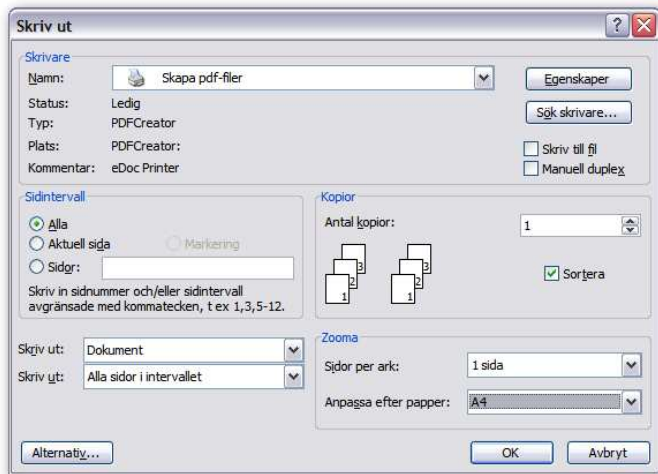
Skriv ut

Skrivare
Namn: Skapa pdf-filer
Egenskaper
Status: Ledig
Typ: PDFCreator
Sök skrivare...
Plats: PDFCreator:
Skriv till fil
Kommentar: eDoc Printer
Manuell duplex

Sidintervall
Alla
Aktuell sida
Markering
Sidor:
Skriv in sidnummer och/eller sidintervall avgränsade med kommatecken, t ex 1,3,5-12.

Kopior
Antal kopior: 1
3 2 1 3 2 1
Sortera

Skriv ut: Dokument
Skriv ut: Alla sidor i intervallet

Zooma
Sidor per ark: 1 sida
Anpassa efter papper: A4

Alternativ...
OK
Avbryt